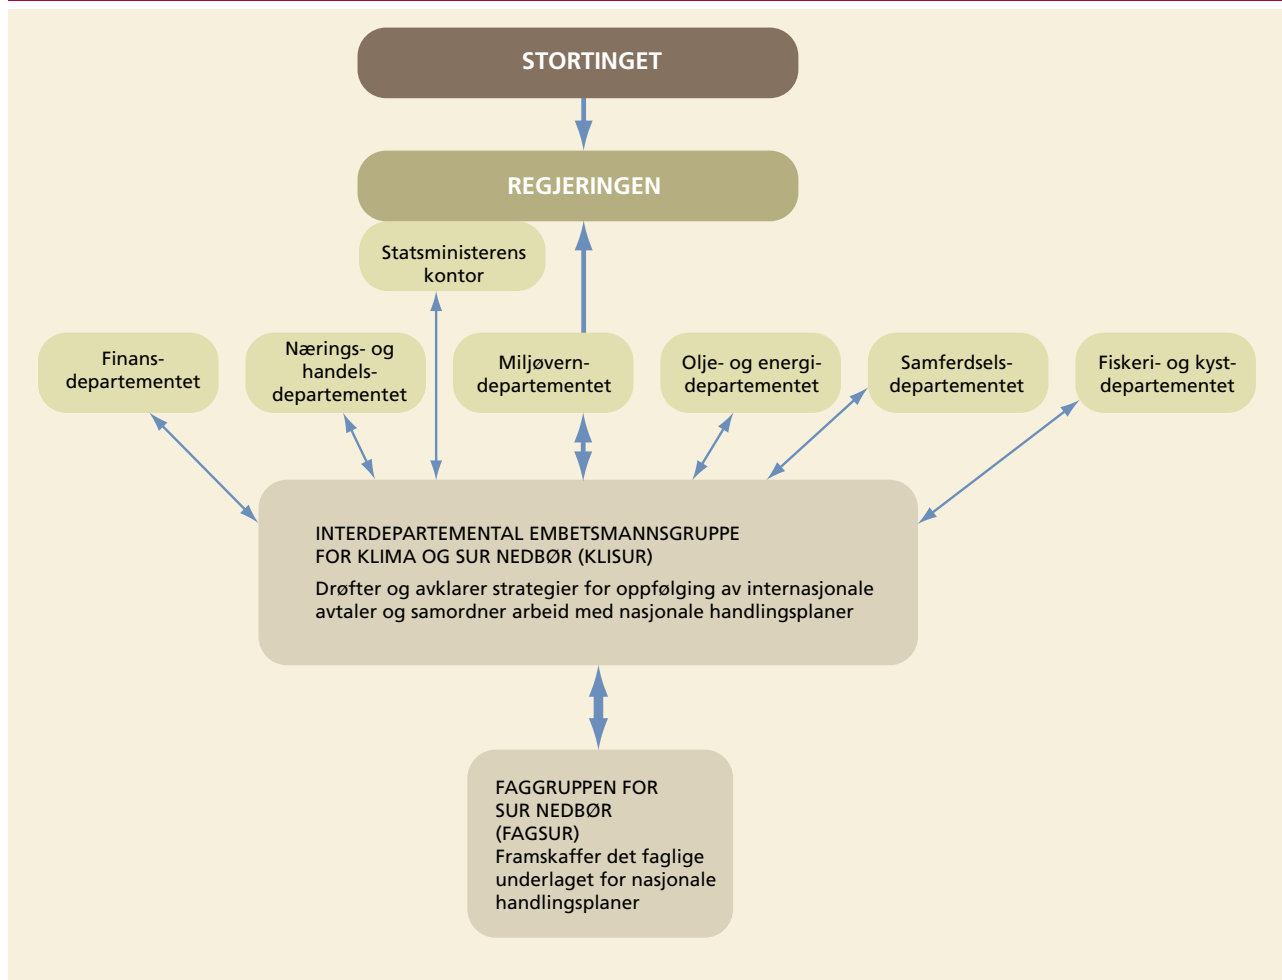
STORTINGET

REGJERINGEN

Statsministerens kontor

Finansdepartementet

Nærings- og handelsdepartementet

Miljøverndepartementet

Olje- og energidepartementet

Samferdselsdepartementet

Fiskeri- og kystdepartementet

INTERDEPARTEMENTAL EMBETSMANNSGRUPPE FOR KLIMA OG SUR NEDBØR (KLISUR)

Drøfter og avklarer strategier for oppfølging av internasjonale avtaler og samordner arbeid med nasjonale handlingsplaner

FAGGRUPPEN FOR SUR NEDBØR (FAGSUR)
Framskaffer det faglige underlaget for nasjonale handlingsplaner